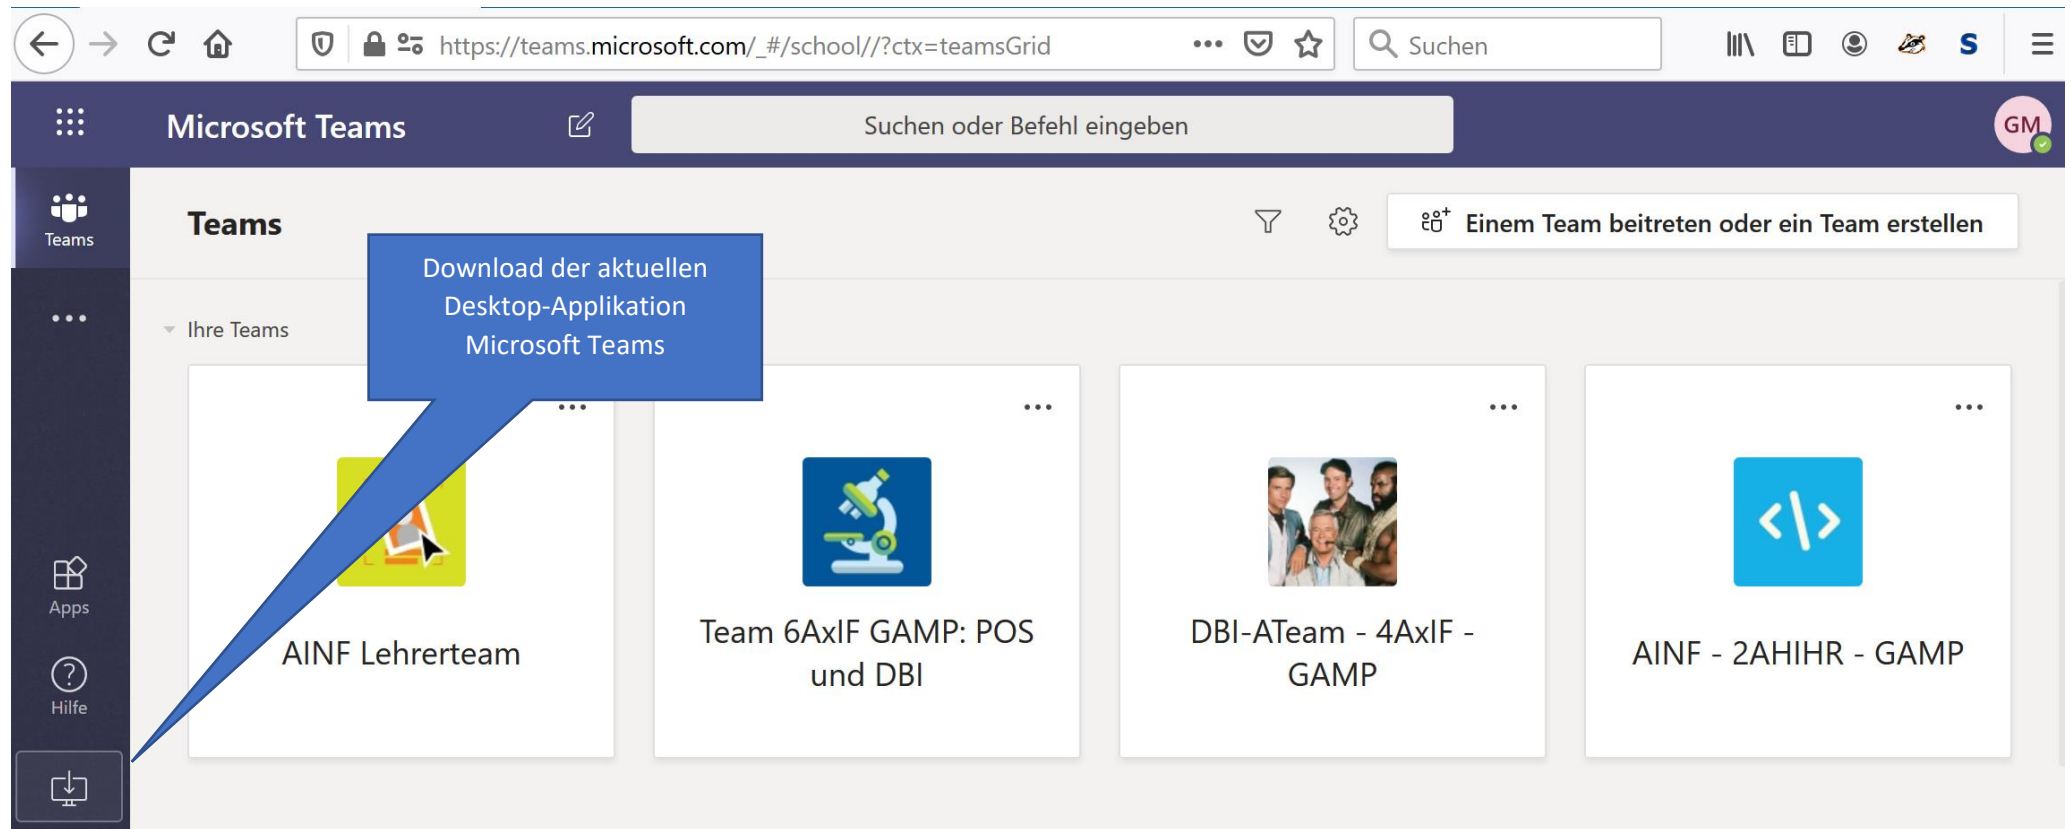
https://teams.microsoft.com/_#/school//?ctx=teamsGrid

Suchen

S

Microsoft Teams

Suchen oder Befehl eingeben

GM

Teams

Teams

Einem Team beitreten oder ein Team erstellen

Download der aktuellen Desktop-Applikation Microsoft Teams

Ihre Teams

AINF Lehrerteam

Team 6AxIF GAMP: POS und DBI

DBI-ATeam - 4AxIF - GAMP

AINF - 2AHIHR - GAMP

Apps

Hilfe